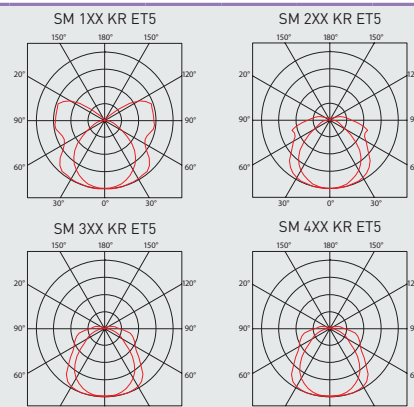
SM 1XX KR ET5

150° 180° 150°

20° 120°

90° 90°

60° 60°

30° 0° 30°

SM 2XX KR ET5

150° 180° 150°

20° 12

90° 9

60° 6

30° 0° 30°

SM 3XX KR ET5

150° 180° 150°

20° 120°

90° 90°

60° 60°

SM 4XX KR ET5

150° 180° 150°

20° 12

90° 9

60° 6